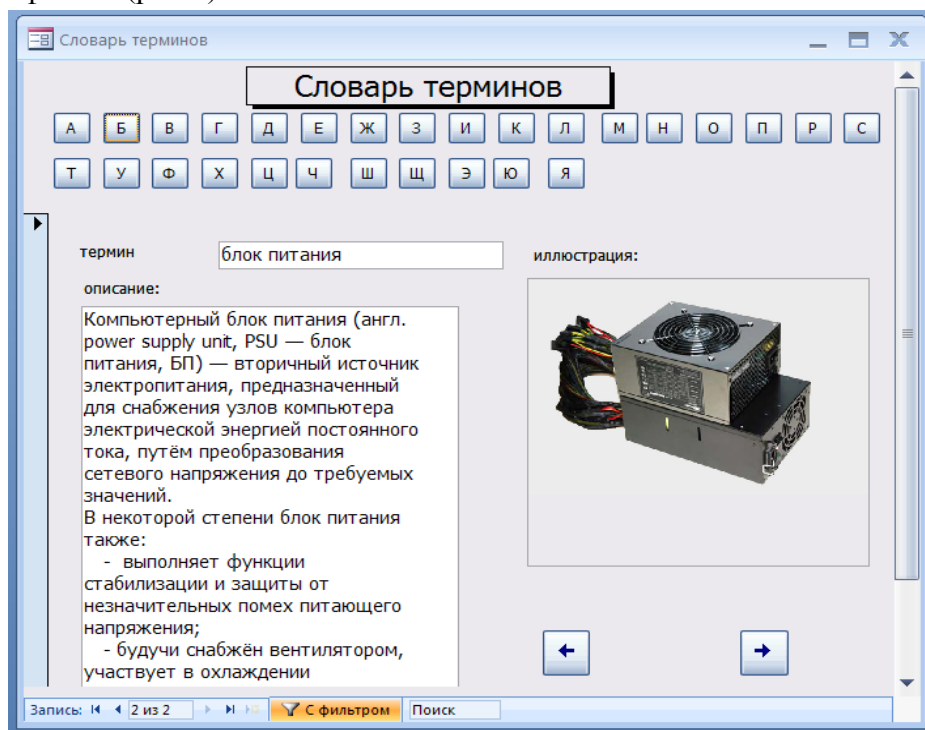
Словарь терминов

Словарь терминов

А Б В Г Д Е Ж З И К Л М Н О П Р С

Т У Ф Х Ц Ч Ш Щ Э Ю Я

термин блок питания

иллюстрация:

описание:

Компьютерный блок питания (англ. power supply unit, PSU — блок питания, БП) — вторичный источник электропитания, предназначенный для снабжения узлов компьютера электрической энергией постоянного тока, путём преобразования сетевого напряжения до требуемых значений.
В некоторой степени блок питания также:
- выполняет функции стабилизации и защиты от незначительных помех питающего напряжения;
- будучи снабжён вентилятором, участвует в охлаждении

Запись: 2 из 2 С фильтром Поиск